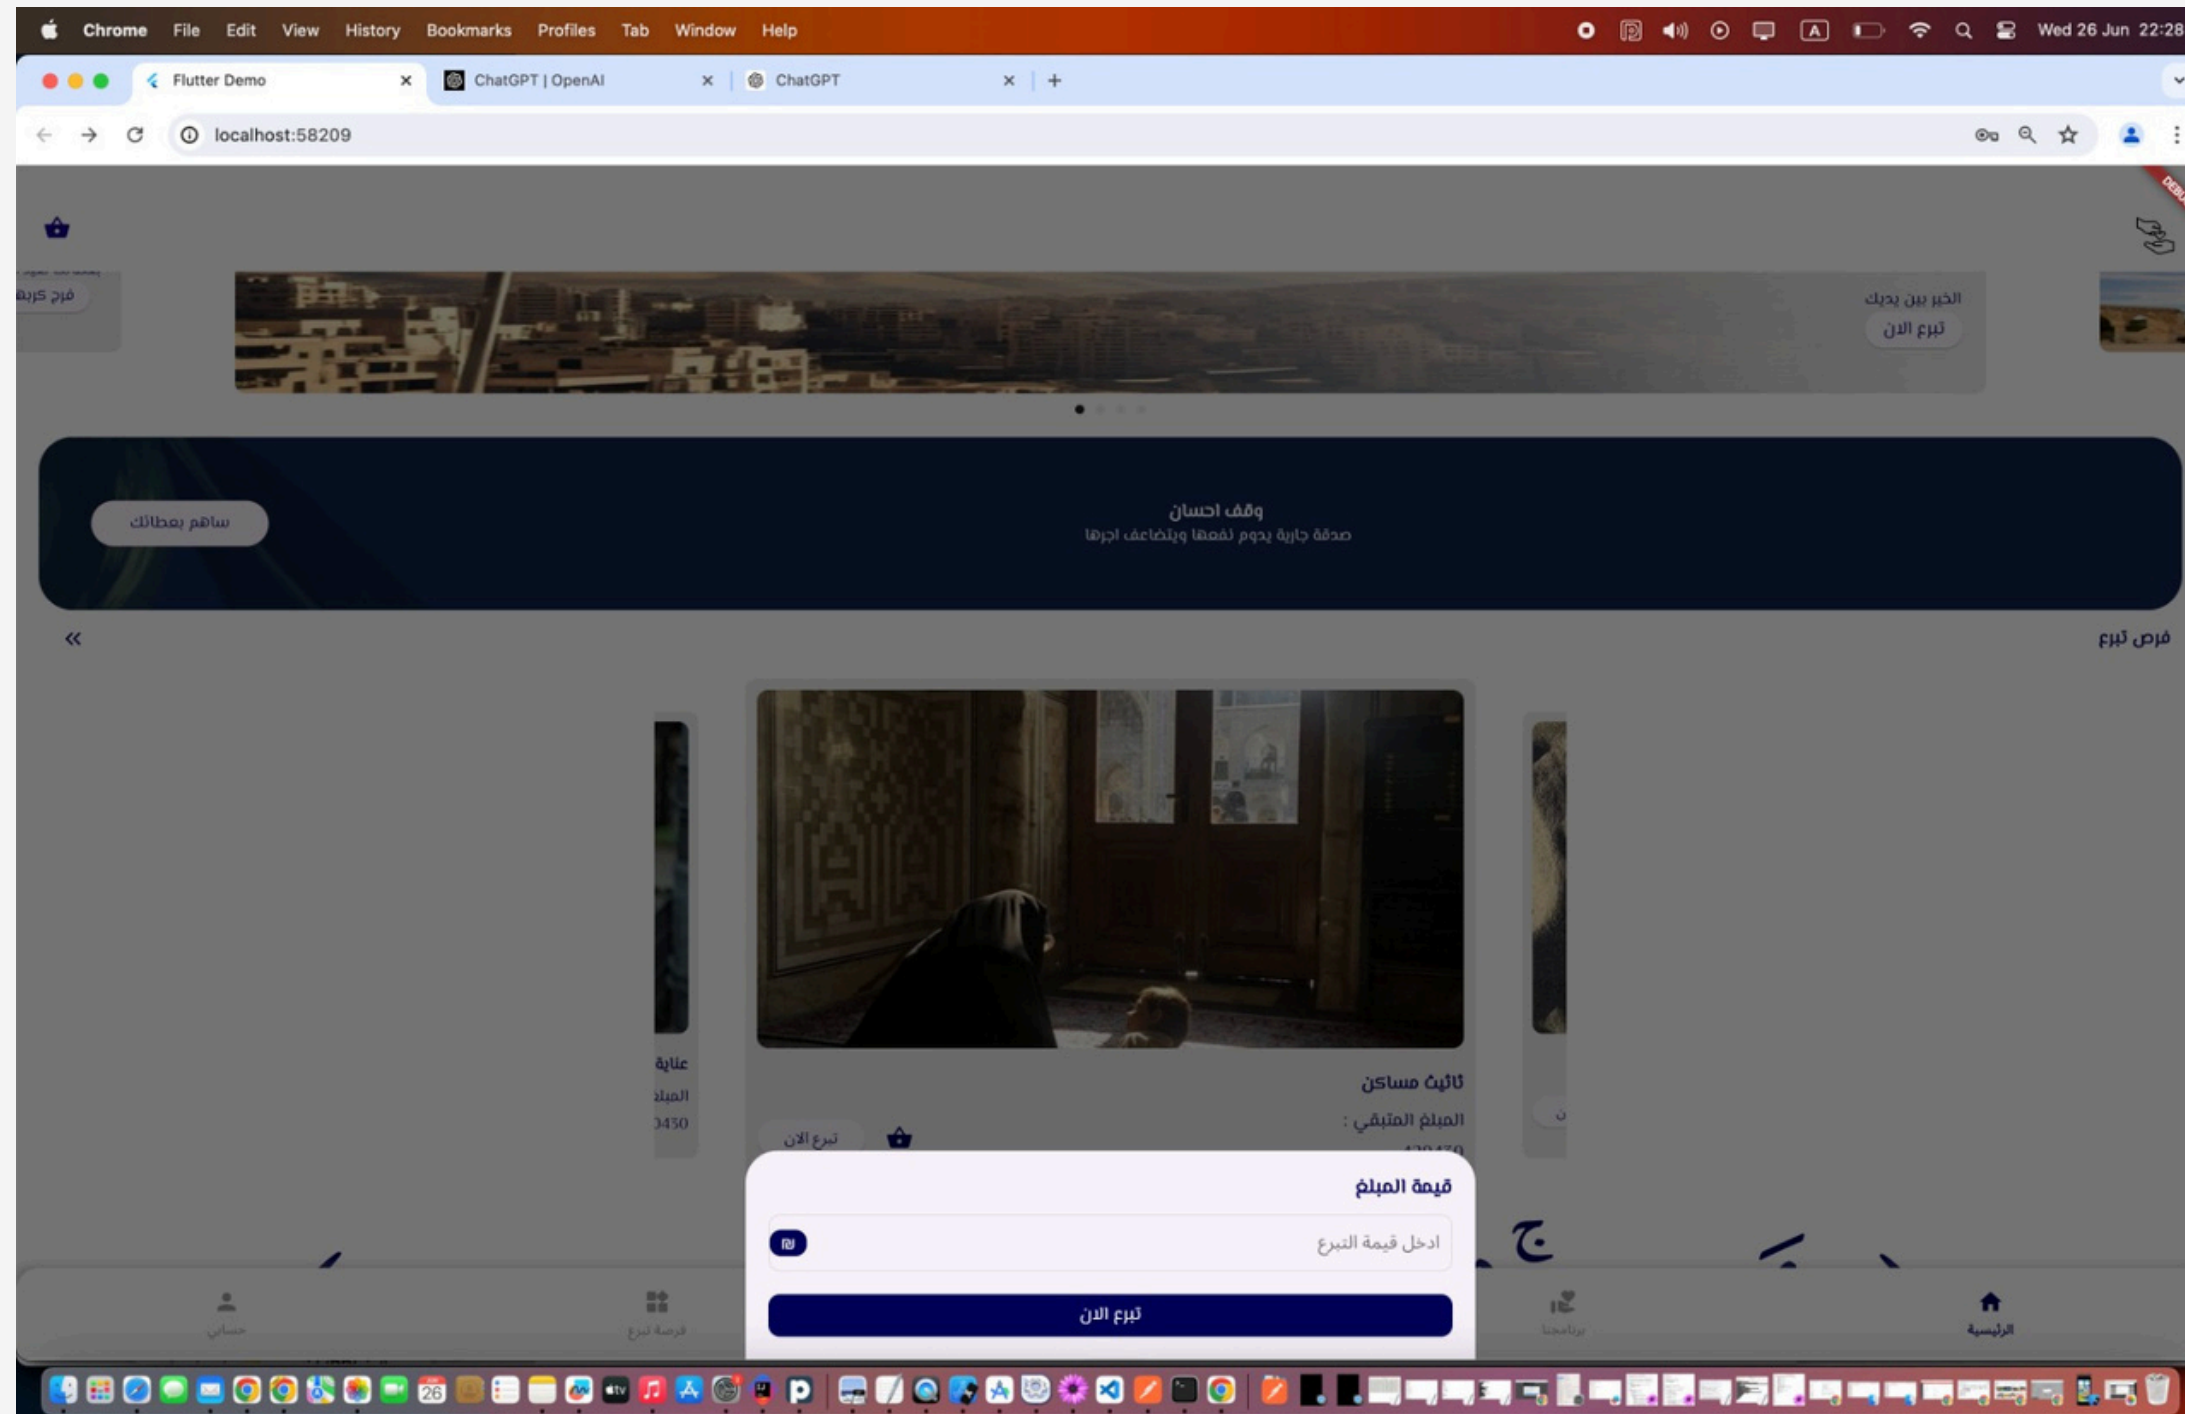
Chrome File Edit View History Bookmarks Profiles Tab Window Help

Wed 26 Jun 22:28

Flutter Demo

ChatGPT | OpenAI

ChatGPT

localhost:58209

فرج كربة

الخير بين يديك

تبرع الان

وقف احسان

صدقة جارية يدوم نفعها ويتضاعف اجرها

ساهم بعطائك

فرص تبرع

عناية

المبل

0450

تأثيث مساكن

المبلغ المتبقي :

تبرع الان

قيمة المبلغ

ادخل قيمة التبرع

₪

تبرع الان

حسابي

فرصة تبرع

برامجنا

الرئيسية